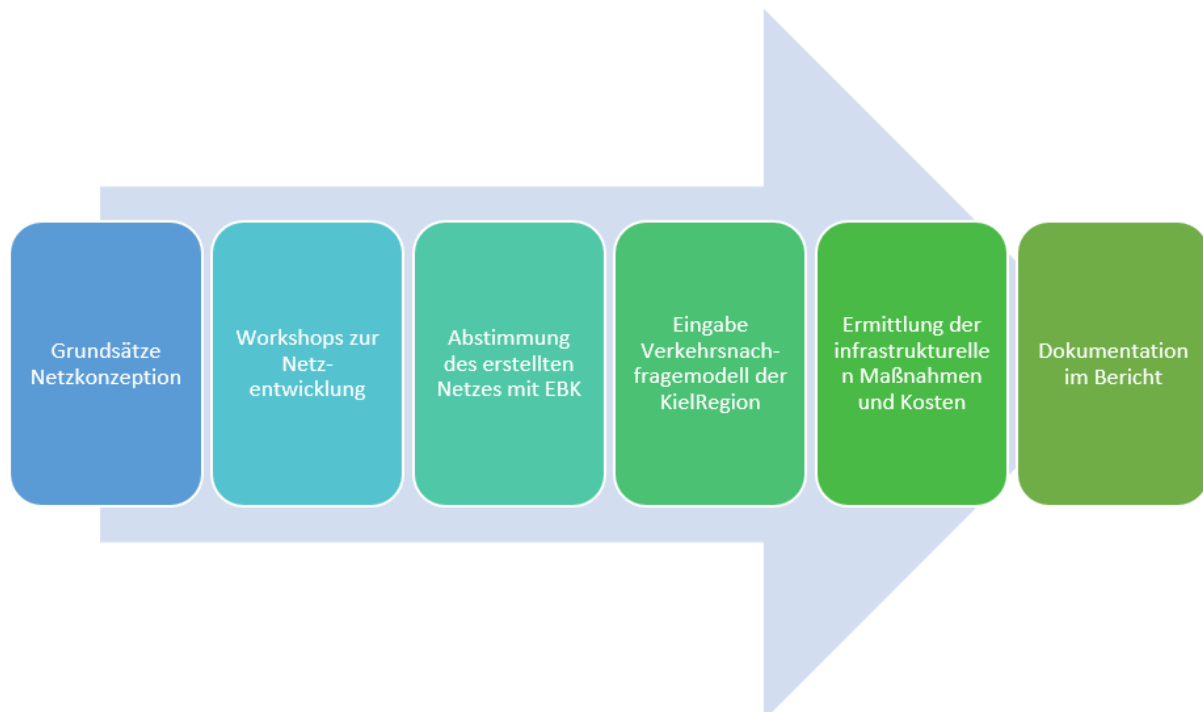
Grundsätze Netzkonzeption

Workshops zur Netzentwicklung

Abstimmung des erstellten Netzes mit EBK

Eingabe Verkehrsnachfragemodell der KielRegion

Ermittlung der infrastrukturellen Maßnahmen und Kosten

Dokumentation im Bericht